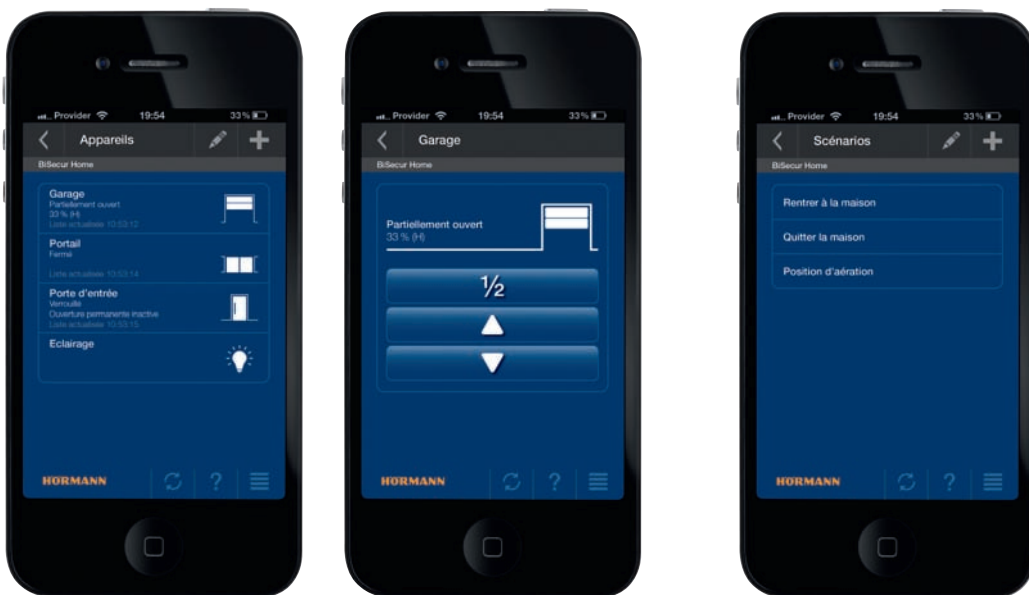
Provider 19:54 33%

Appareils

BiSecur Home

Garage
Partiellement ouvert
33 % (H)
Liste actualisée 10:53:12

Portail
Fermé
Liste actualisée 10:53:14

Porte d'entrée
Verrouillé
Ouverture permanente inactive
Liste actualisée 10:53:15

Eclairage

HÖRMANN

?

Provider 19:54 33%

Garage

BiSecur Home

Partiellement ouvert
33 % (H)

½

HÖRMANN

?

Provider 19:54 33%

Scénarios

BiSecur Home

Rentrer à la maison

Quitter la maison

Position d'aération

HÖRMANN

?